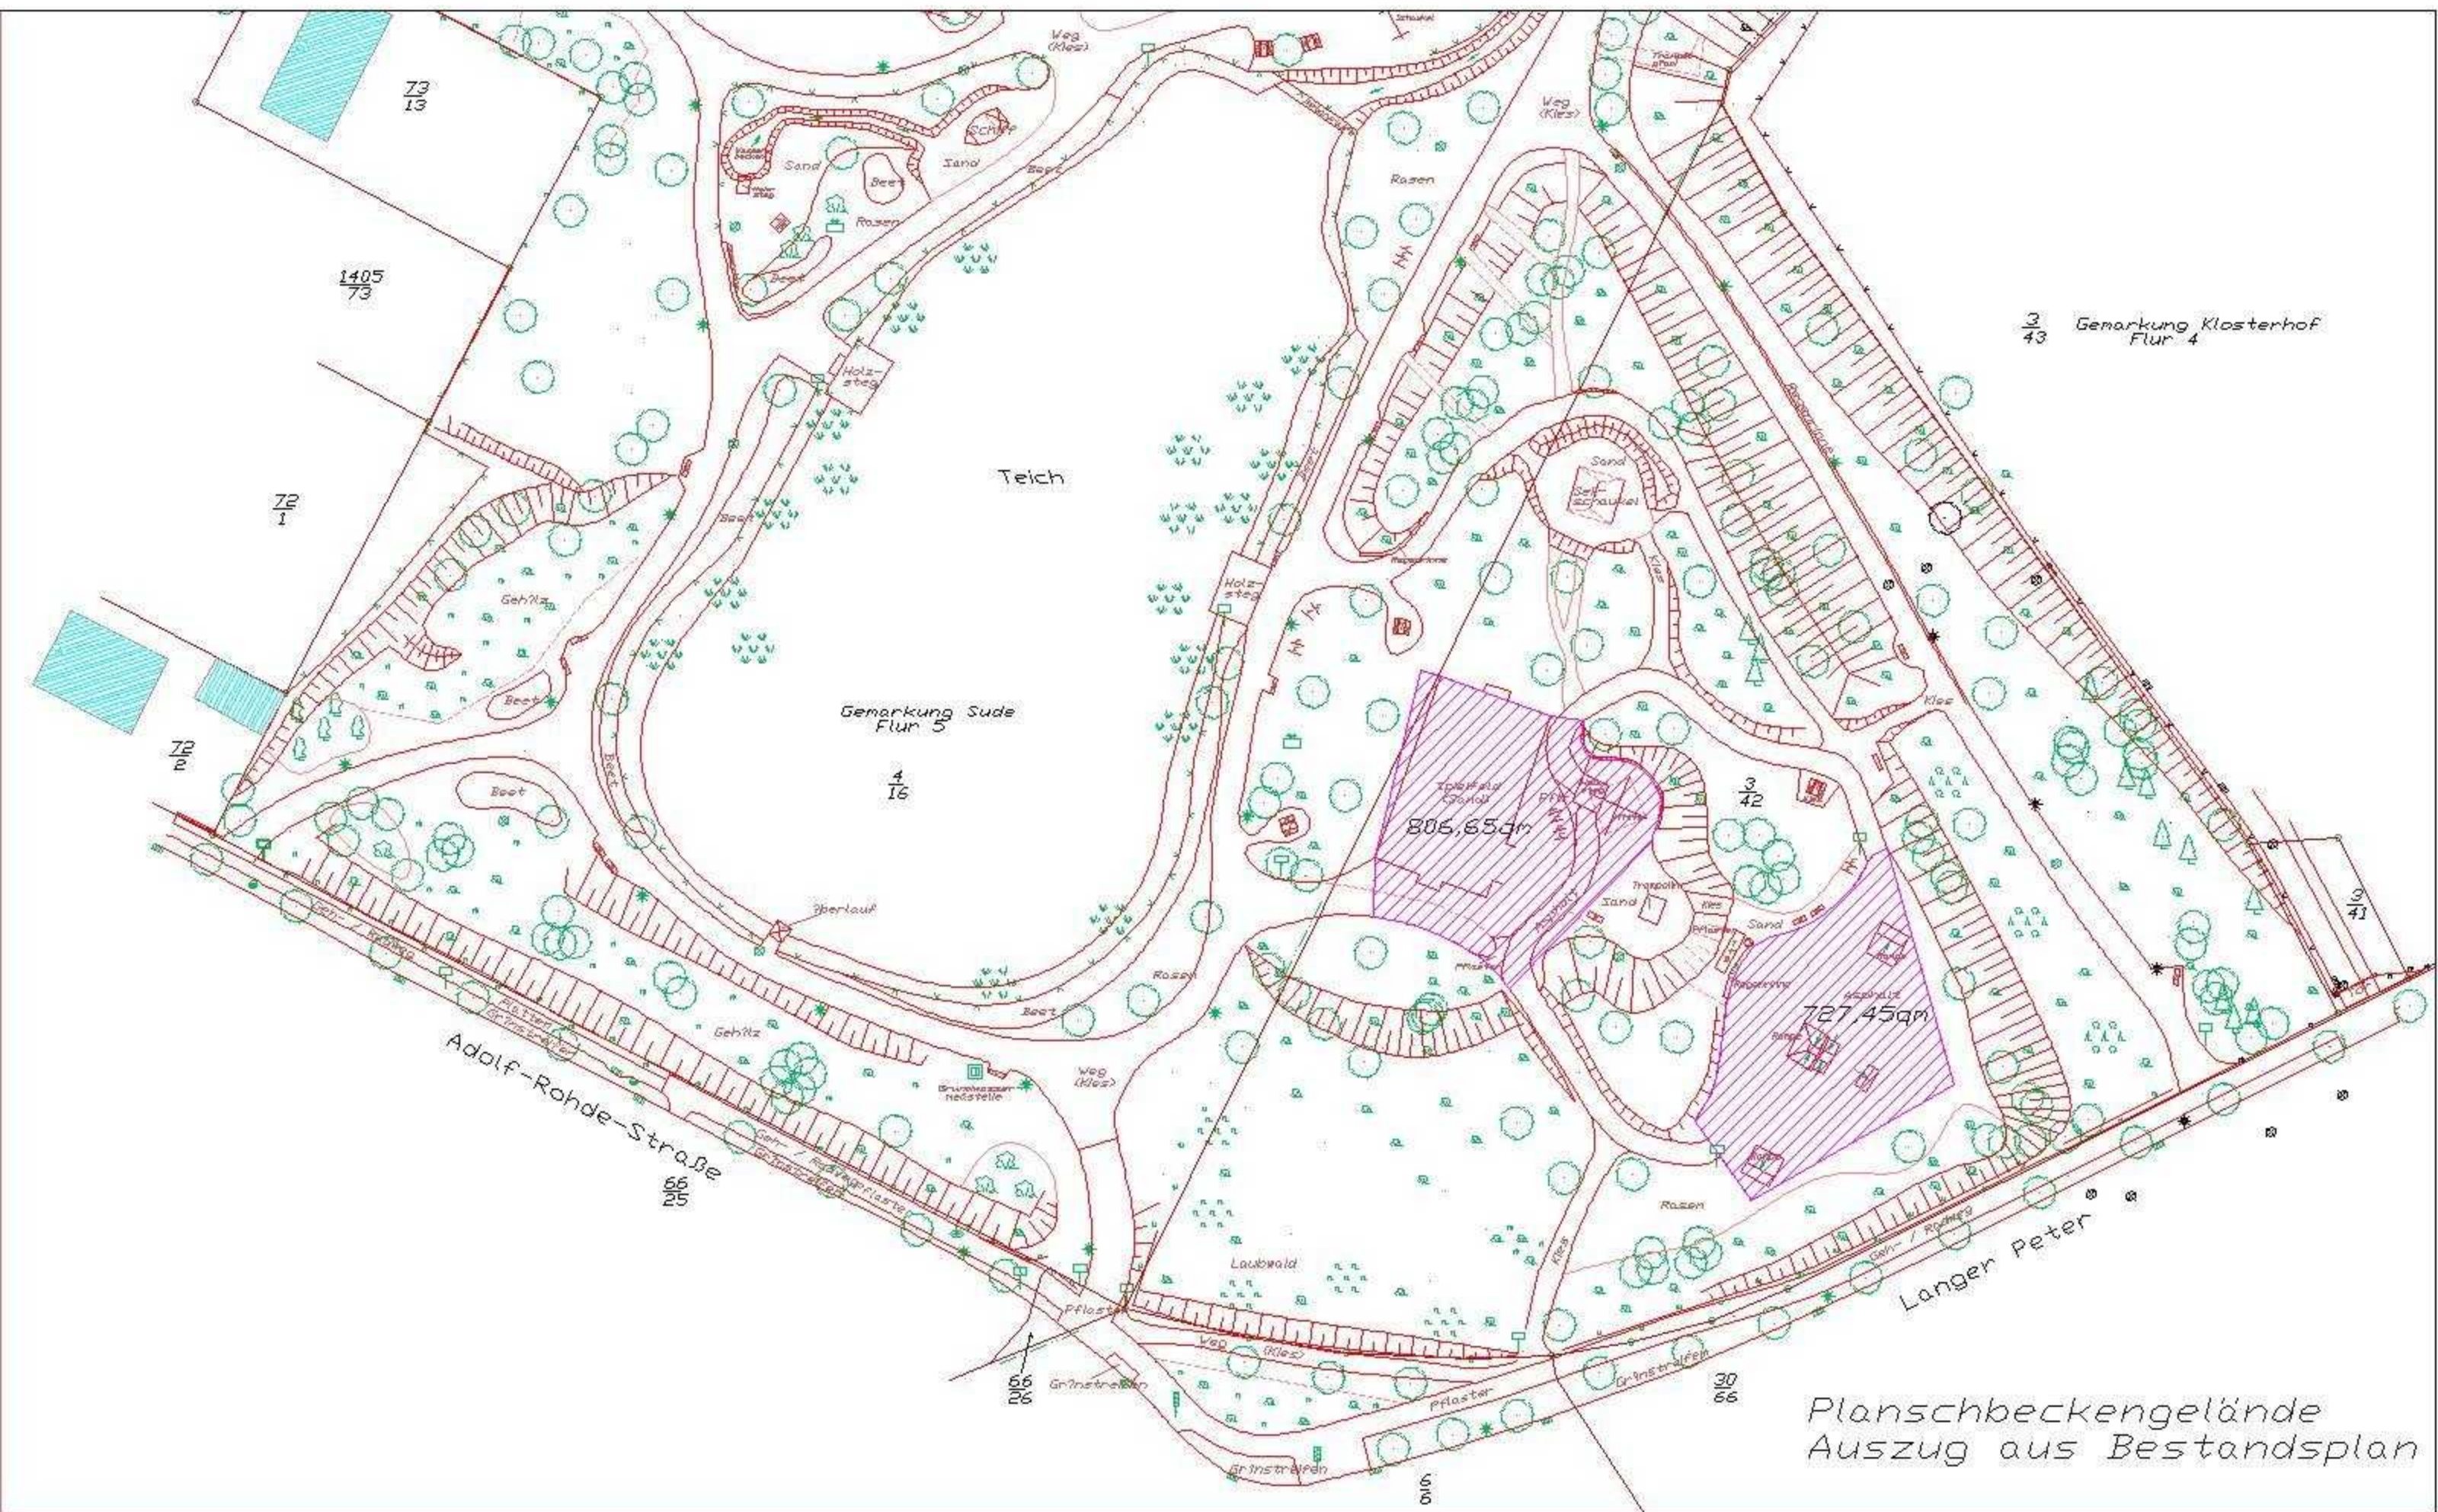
$\frac{73}{13}$

$\frac{1405}{73}$

$\frac{72}{1}$

$\frac{72}{2}$

Weg (Kies)

Sand

Beet

Sand

Schiff

Rosen

Beet

Beet

Holz-steg

Teich

Weg (Kies)

Rasen

Sand

Seil-schaukel

Gehölz

Beet

Beet

Gemarkung Sude Flur 5

$\frac{4}{16}$

Holz-steg

$\frac{3}{43}$ Gemarkung Klosterhof Flur 4

Kies

Kies

Spielfeld Asphalt

806,65qm

$\frac{3}{42}$

Trampolin

Sand

Kies

Sand

Asphalt

727,45qm

$\frac{3}{41}$

Überlauf

Rosen

Beet

Gehölz

Grundwassermessstelle

Weg (Kies)

Adolf-Rohde-Straße

$\frac{66}{25}$

Rasen

Laubwald

Kies

Pflaster

Weg (Kies)

$\frac{66}{26}$

Grünstreifen

Grünstreifen

Pflaster

Grünstreifen

$\frac{6}{8}$

$\frac{30}{66}$

Langer Peter

Planschbeckengelände
Auszug aus Bestandsplan